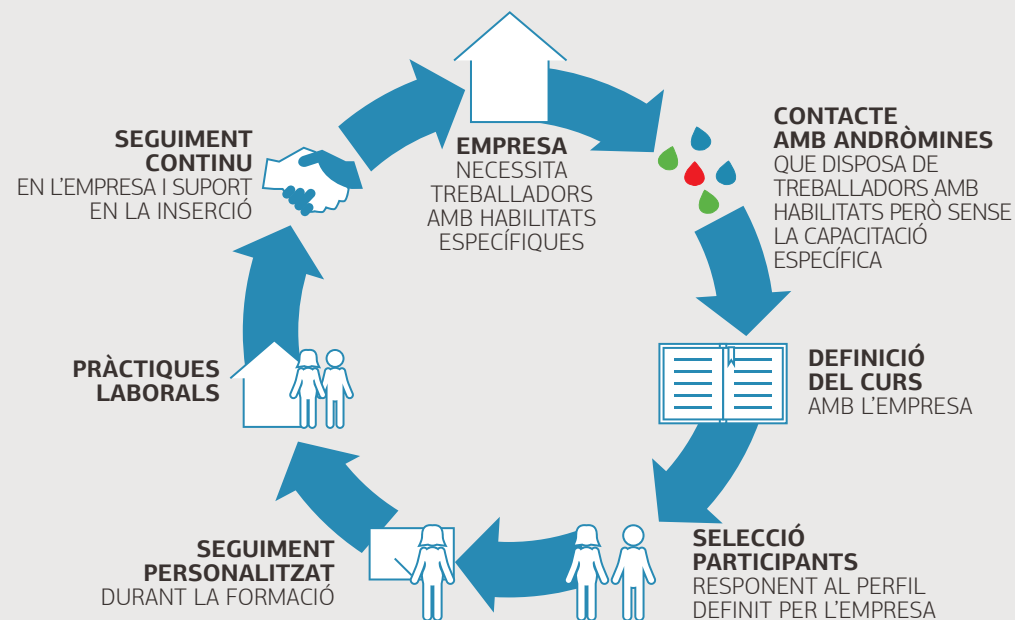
EMPRESA
NECESSITA TREBALLADORS AMB HABILITATS ESPECÍFIQUES

CONTACTE AMB ANDRÒMINES
QUE DISPOSA DE TREBALLADORS AMB HABILITATS PERÒ SENSE LA CAPACITACIÓ ESPECÍFICA

DEFINICIÓ DEL CURS
AMB L'EMPRESA

SELECCIÓ PARTICIPANTS
RESPONENT AL PERFIL DEFINIT PER L'EMPRESA

SEGUIMENT PERSONALITZAT
DURANT LA FORMACIÓ

PRÀCTIQUES LABORALS

SEGUIMENT CONTINU
EN L'EMPRESA I SUPORT EN LA INSERCIÓ